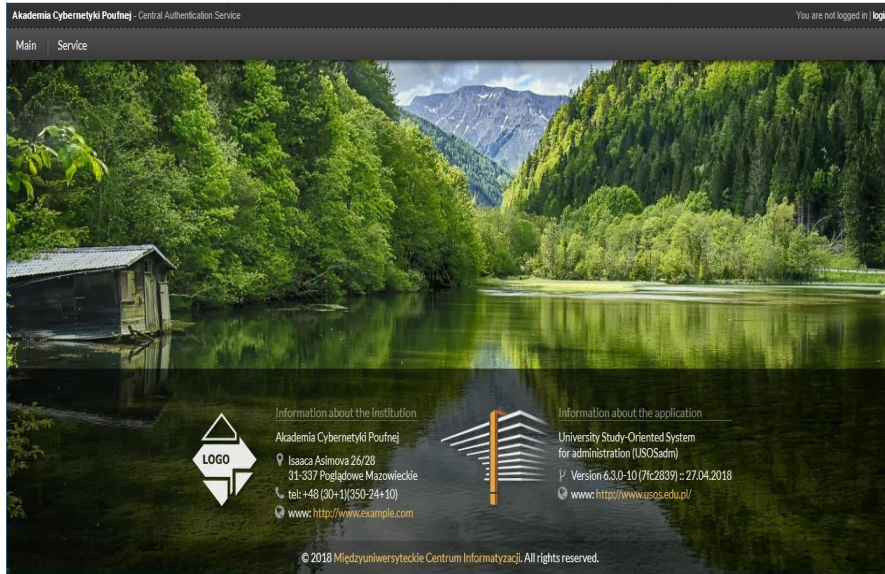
Akademia Cybernetyki Poufnej - Central Authentication Service

You are not logged in | logi

Main Service

Information about the institution

LOGO

Akademia Cybernetyki Poufnej
Isaaca Asimova 26/28
31-337 Poglądowe Mazowieckie
tel: +48 (30+1)(350-24+10)
www: http://www.example.com

Information about the application

University Study-Oriented System for administration (USOSadm)
Version 6.3.0-10 (7fc2839) :: 27.04.2018
www: http://www.usos.edu.pl/

© 2018 Międzyuniwersyteckie Centrum Informatyzacji. All rights reserved.